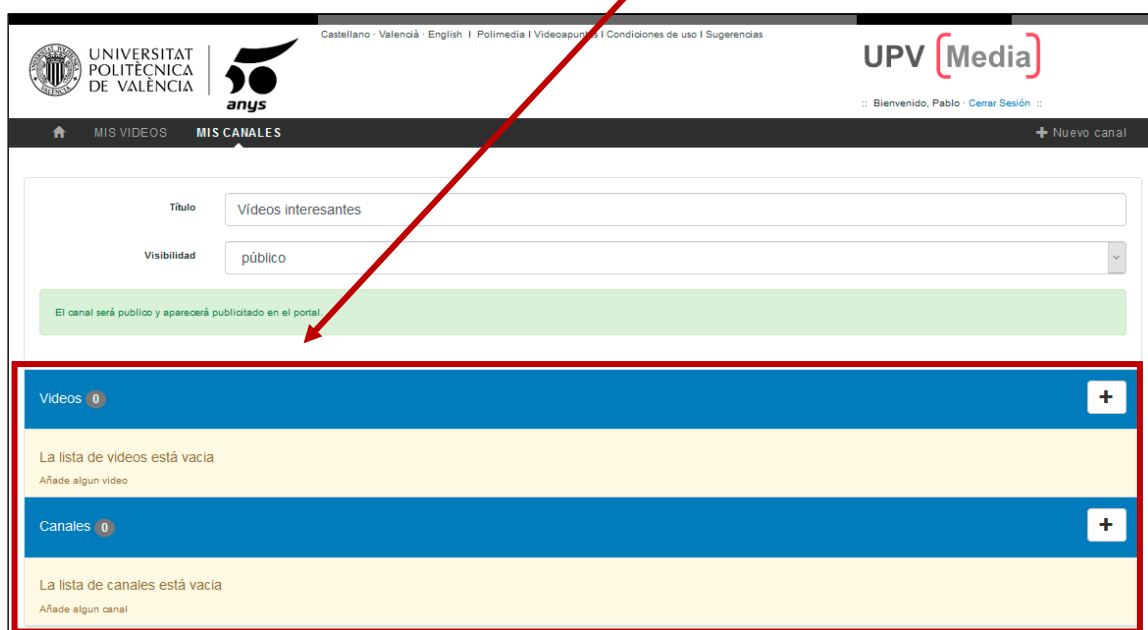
UNIVERSITAT POLITÈCNICA DE VALÈNCIA

50 anys

Castellano · Valencià · English I Polimedia I Videoapuntes I Condiciones de uso I Sugerencias

UPV [Media]

:: Bienvenido, Pablo · Cerrar Sesión ::

MIS VIDEOS MIS CANALES

Nuevo canal

Título

Vídeos interesantes

Visibilidad

público

El canal será publico y aparecerá publicitado en el portal.

Videos 0

+

La lista de videos está vacia

Añade algun video

Canales 0

+

La lista de canales está vacia

Añade algun canal